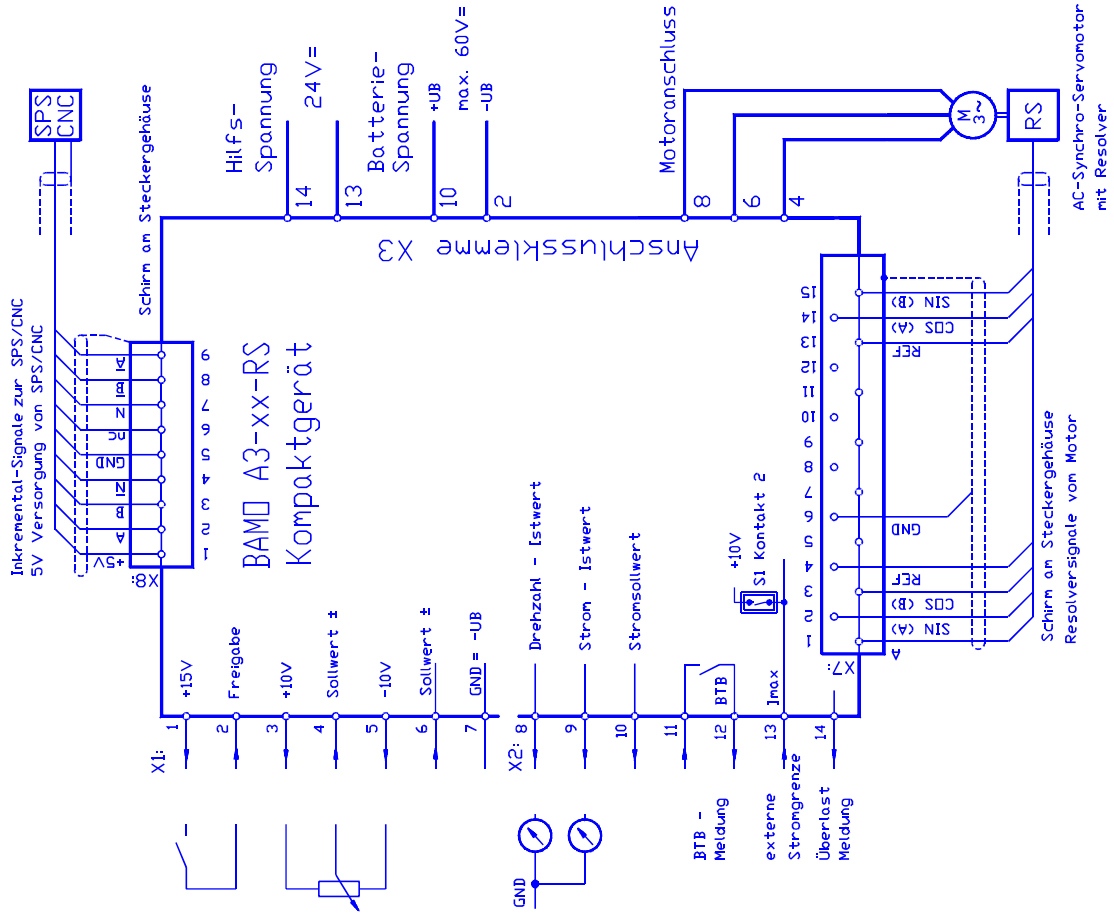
SPS
CNC

Inkremental-Signale zur SPS/CNC
5V Versorgung von SPS/CNC

Schirm am Steckergehäuse

Hilfs-
Spannung

24V=

Batterie-
Spannung

max. 60V=

+UB

-UB

Motoranschluss

M
3~

RS

AC-Synchro-Servomotor
mit Resolver

14
13
10
2
8
6
4

Anschlussklemme X3

BAMO A3-xx-RS
Kompaktgerät

X8:
1 +5V
2 A
3 B
4 NI
5 GND
6 nc
7 N
8 BI
9 AI

X7:
15 SIN (B)
14 COS (A)
13 REF
12
11
10
9
8
7
6 GND
5
4 REF
3 COS (B)
2
1 SIN (A)

Schirm am Steckergehäuse
Resolversignale vom Motor

+10V
S1 Kontakt 2

X1:
1 +15V
2 Freigabe
3 +10V
4 Sollwert ±
5 -10V
6 Sollwert ±
7 GND = -UB

X2:
8 Drehzahl - Istwert
9 Strom - Istwert
10 Stromsollwert
11
12 BTB
13 Imax
14

BTB -
Meldung

externe
Stromgrenze

Überlast
Meldung

GND